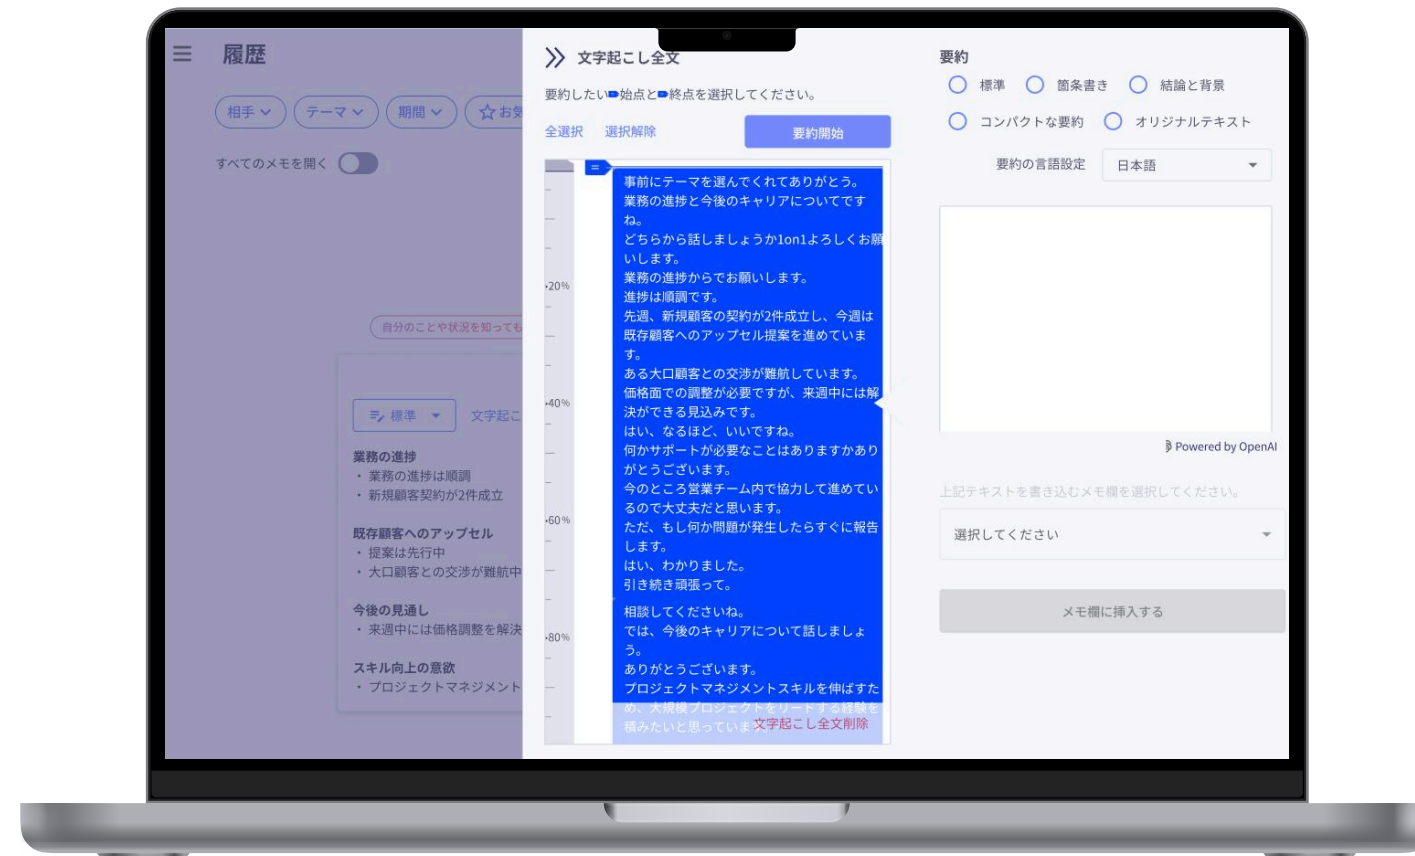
履歴

相手 テーマ 期間 ☆お

すべてのメモを開く

自分のことや状況を知っても

標準 文字起こ

業務の進捗
・業務の進捗は順調
・新規顧客契約が2件成立

既存顧客へのアップセル
・提案は先行中
・大口顧客との交渉が難航中

今後の見通し
・来週中には価格調整を解決

スキル向上の意欲
・プロジェクトマネジメント

文字起こし全文

要約したい始点と終点を選択してください。

全選択 選択解除 要約開始

20%
40%
60%
80%

事前にテーマを選んでくれてありがとう。
業務の進捗と今後のキャリアについてですね。
どちらから話しましょうか1on1よろしくお願いします。
業務の進捗からでお願いします。
進捗は順調です。
先週、新規顧客の契約が2件成立し、今週は既存顧客へのアップセル提案を進めています。
ある大口顧客との交渉が難航しています。
価格面での調整が必要ですが、来週中には解決ができる見込みです。
はい、なるほど、いいですね。
何かサポートが必要なことはありますかありがとうございます。
今のところ営業チーム内で協力して進めているので大丈夫だと思います。
ただ、もし何か問題が発生したらすぐに報告します。
はい、わかりました。
引き続き頑張って。
相談してくださいね。
では、今後のキャリアについて話しましょう。
ありがとうございます。
プロジェクトマネジメントスキルを伸ばすため、大規模プロジェクトをリードする経験を積みたいと思っていま

文字起こし全文削除

要約
標準 箇条書き 結論と背景
コンパクトな要約 オリジナルテキスト
要約の言語設定 日本語

Powered by OpenAI

上記テキストを書き込むメモ欄を選択してください。

選択してください

メモ欄に挿入する